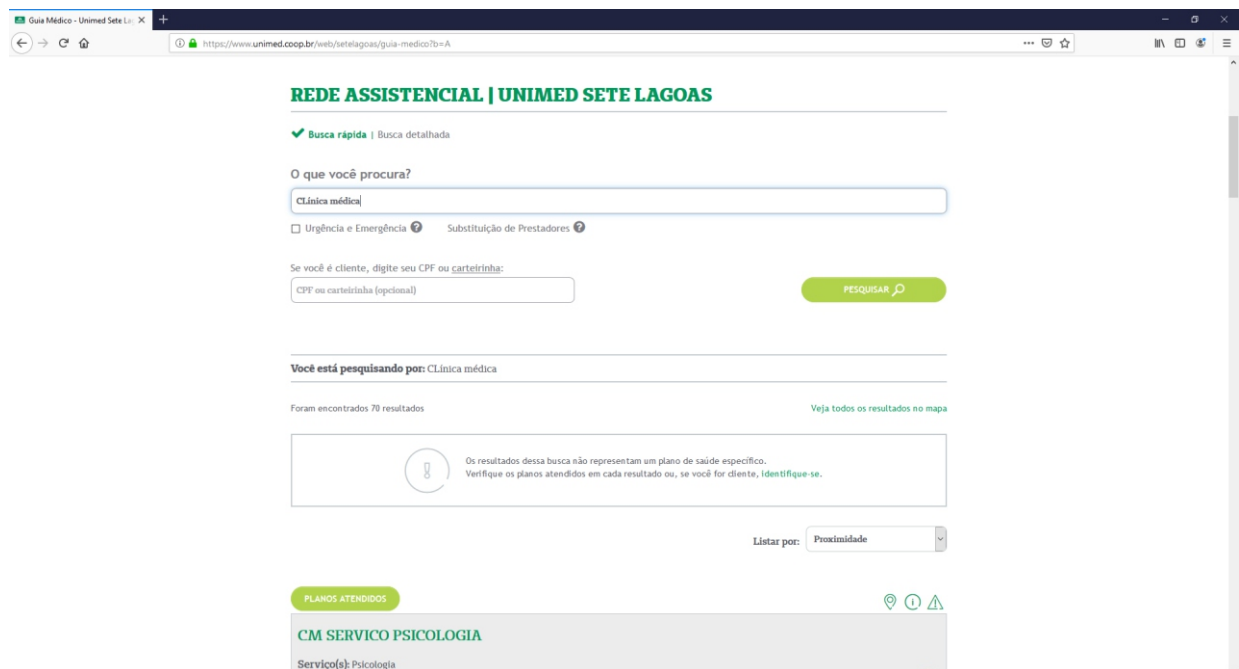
Guia Médico - Unimed Sete La

https://www.unimed.coop.br/web/setelagoas/guia-medico?b=A

REDE ASSISTENCIAL | UNIMED SETE LAGOAS

Busca rápida | Busca detalhada

O que você procura?

CLinica médica

Urgência e Emergência

Substituição de Prestadores

Se você é cliente, digite seu CPF ou carteirinha:

CPF ou carteirinha (opcional)

PESQUISAR

Você está pesquisando por: CLinica médica

Foram encontrados 70 resultados

Veja todos os resultados no mapa

Os resultados dessa busca não representam um plano de saúde específico. Verifique os planos atendidos em cada resultado ou, se você for cliente, identifique-se.

Listar por: Proximidade

PLANOS ATENDIDOS

CM SERVICO PSICOLOGIA

Serviço(s): Psicologia